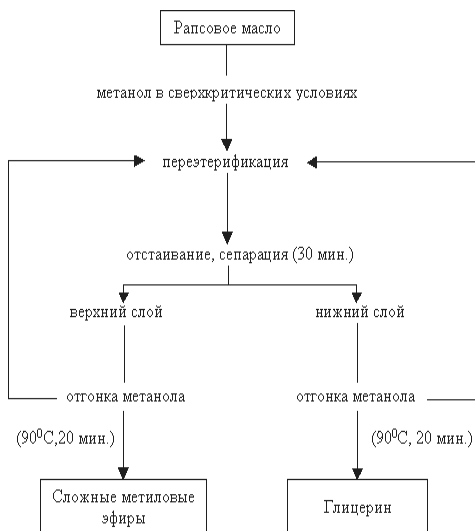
Рапсовое масло

метанол в сверхкритических условиях

переэтерификация

отстаивание, сепарация (30 мин.)

верхний слой

нижний слой

отгонка метанола

отгонка метанола

($90^0$C,20 мин.)

($90^0$C, 20 мин.)

Сложные метиловые эфиры

Глицерин